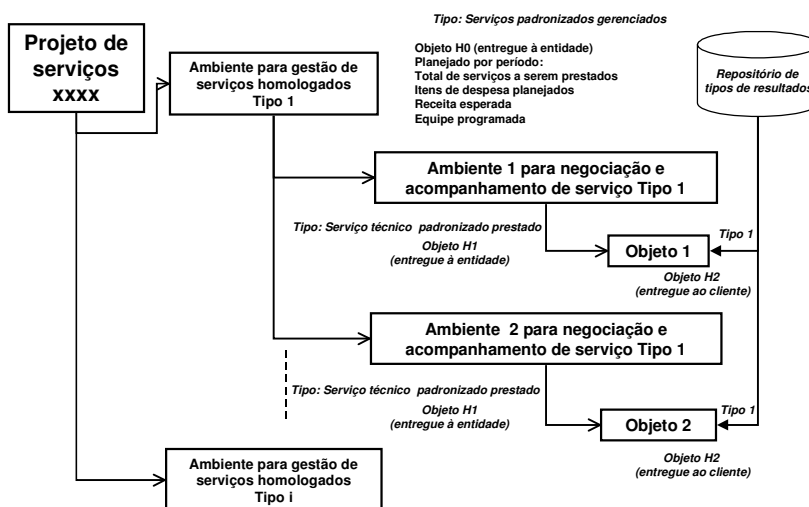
Tipo: Serviços padronizados gerenciados

Projeto de serviços xxxx

Ambiente para gestão de serviços homologados Tipo 1

Objeto H0 (entregue à entidade)
Planejado por período:
Total de serviços a serem prestados
Itens de despesa planejados
Receita esperada
Equipe programada

Repositório de tipos de resultados

Ambiente 1 para negociação e acompanhamento de serviço Tipo 1

Tipo: Serviço técnico padronizado prestado

Objeto H1
(entregue à entidade)

Tipo 1

Objeto 1

Objeto H2
(entregue ao cliente)

Ambiente 2 para negociação e acompanhamento de serviço Tipo 1

Tipo: Serviço técnico padronizado prestado

Objeto H1
(entregue à entidade)

Tipo 1

Objeto 2

Objeto H2
(entregue ao cliente)

Ambiente para gestão de serviços homologados Tipo i